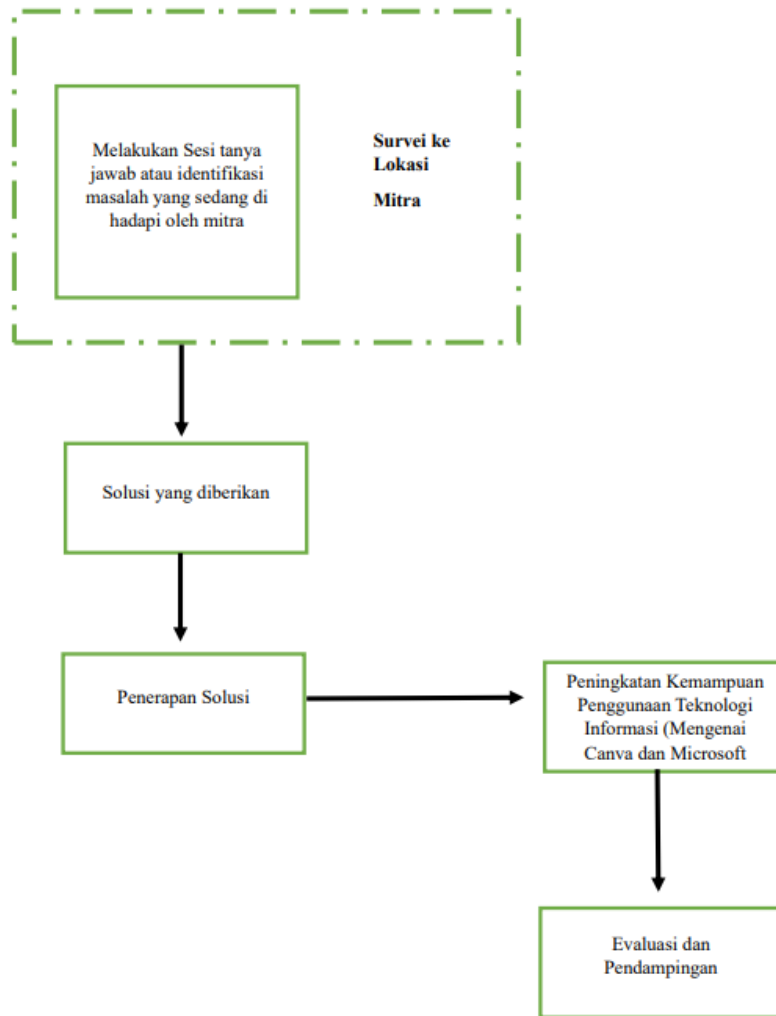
Melakukan Sesi tanya jawab atau identifikasi masalah yang sedang di hadapi oleh mitra

**Survei ke Lokasi**

**Mitra**

Solusi yang diberikan

Penerapan Solusi

Peningkatan Kemampuan Penggunaan Teknologi Informasi (Mengenai Canva dan Microsoft

Evaluasi dan Pendampingan